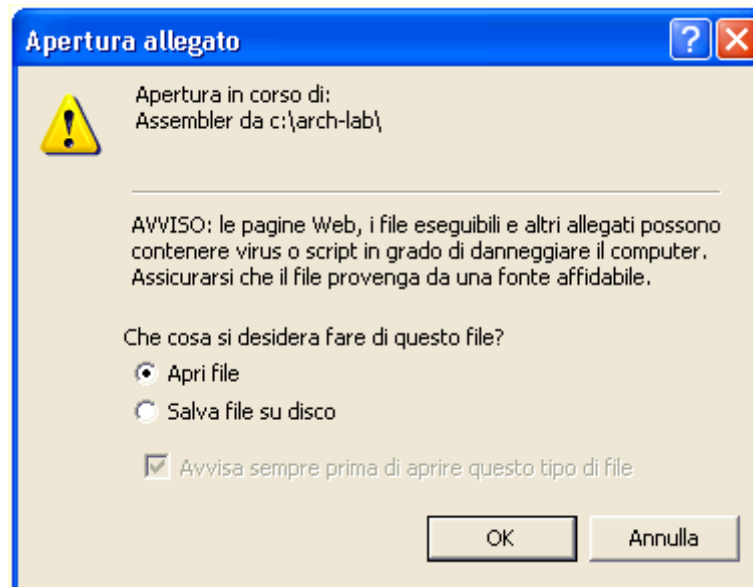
Apertura allegato

?

Apertura in corso di:
Assembler da c:\arch-lab\

AVVISO: le pagine Web, i file eseguibili e altri allegati possono contenere virus o script in grado di danneggiare il computer. Assicurarsi che il file provenga da una fonte affidabile.

Che cosa si desidera fare di questo file?

Apri file

Salva file su disco

Avvisa sempre prima di aprire questo tipo di file

OK

Annulla